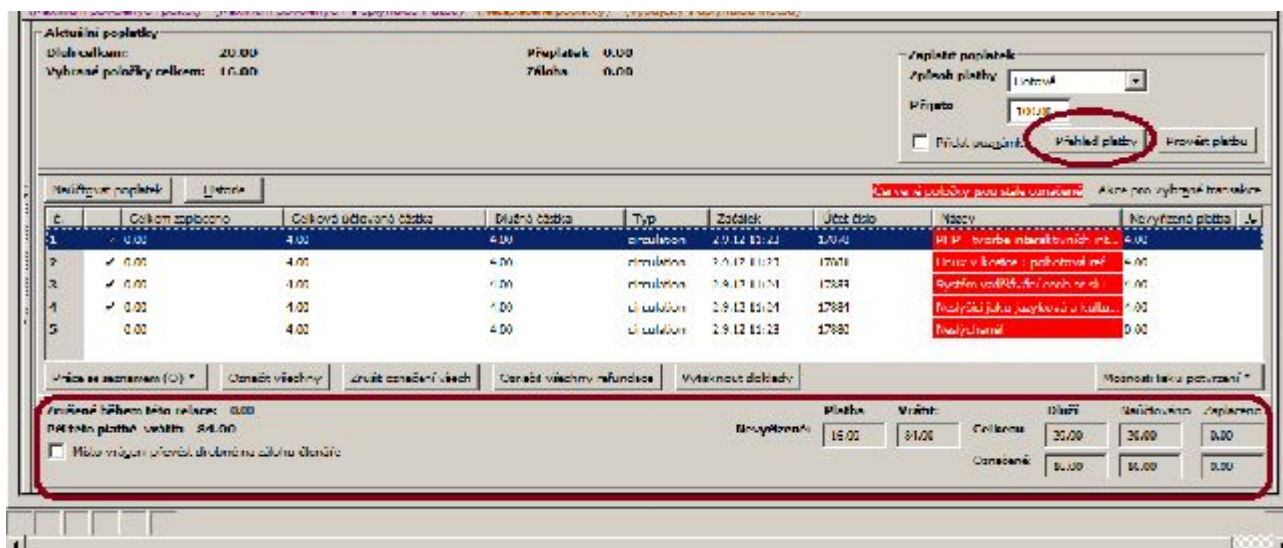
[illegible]

Aktuální poplatky
Dluh celkem: 20.00
Vybrané položky celkem: 16.00
Přeplatek 0.00
Záloha 0.00

Zaplatit poplatek
Způsob platby Hotově
Přijato 100.00
Přidat poznámku
Přehled platby
Provést platbu

Neúčtovat poplatek
Historie
Červené položky pouze slouží označení
Akce pro vybrané transakce

| č. | | Celkem zaplaceno | Celková účtovaná částka | Dlužná částka | Typ | Začátek | Účet číslo | Název | Nevyřízená platba |
|---|---|---|---|---|---|---|---|---|---|
| 1 | ✓ | 0.00 | 4.00 | 4.00 | circulation | 2.9.12 15:23 | 17040 | PLP - tvorba interaktivních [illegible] | 4.00 |
| 2 | ✓ | 0.00 | 4.00 | 4.00 | circulation | 2.9.12 15:23 | 17001 | Úvod k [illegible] | 4.00 |
| 3 | ✓ | 0.00 | 4.00 | 4.00 | circulation | 2.9.12 15:24 | 17883 | Systém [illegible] | 4.00 |
| 4 | ✓ | 0.00 | 4.00 | 4.00 | circulation | 2.9.12 15:24 | 17884 | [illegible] | 4.00 |
| 5 | | 0.00 | 4.00 | 4.00 | circulation | 2.9.12 15:23 | 17882 | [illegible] | 0.00 |

Práce se seznamem (O) *
Označit všechny
Zrušit označení všech
Označit všechny refundace
Vytisknout doklady
Možnosti tisku potvrzení *

Zrušené během této relace: 0.00
Při této platbě vrátím: 84.00
Místo vrácení převést drobné na zálohu čtenáře

Nevyřízené:
Platba 16.00
Vrátit: 84.00

| | Dluží | Naúčtováno | Zaplaceno |
|---|---|---|---|
| Celkem | 20.00 | 20.00 | 0.00 |
| Označené | 16.00 | 16.00 | 0.00 |